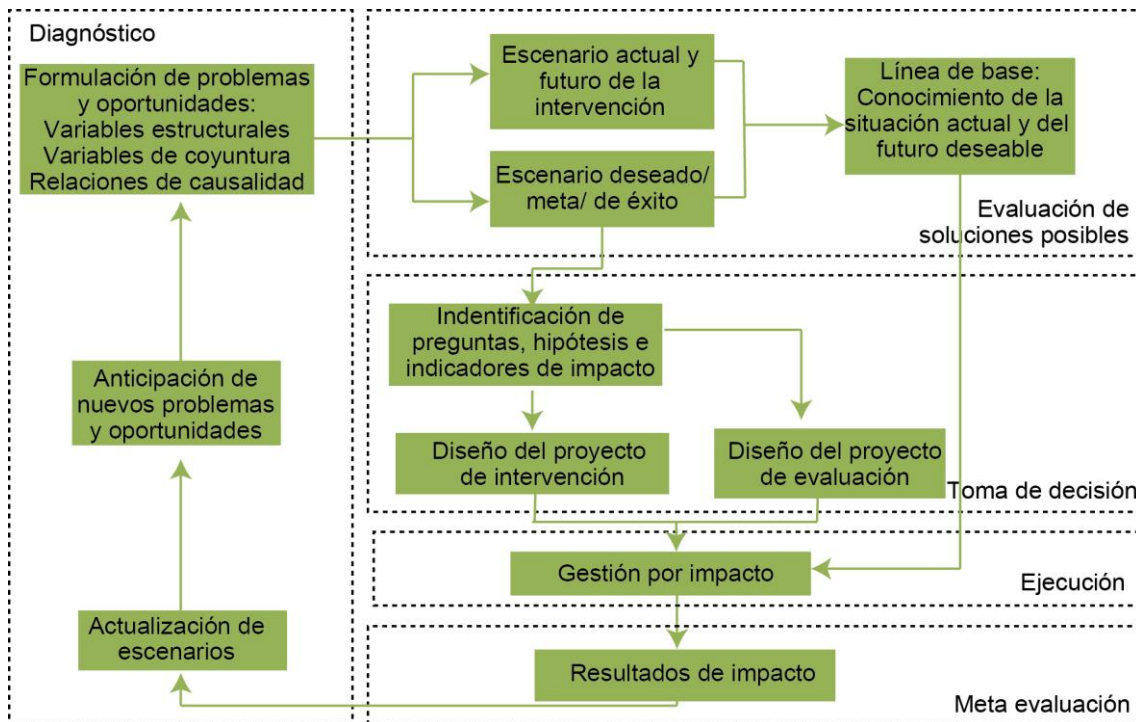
Diagnóstico

Formulación de problemas y oportunidades: Variables estructurales Variables de coyuntura Relaciones de causalidad

Escenario actual y futuro de la intervención

Escenario deseado/ meta/ de éxito

Línea de base: Conocimiento de la situación actual y del futuro deseable

Evaluación de soluciones posibles

Indentificación de preguntas, hipótesis e indicadores de impacto

Anticipación de nuevos problemas y oportunidades

Diseño del proyecto de intervención

Diseño del proyecto de evaluación

Toma de decisión

Gestión por impacto

Ejecución

Actualización de escenarios

Resultados de impacto

Meta evaluación